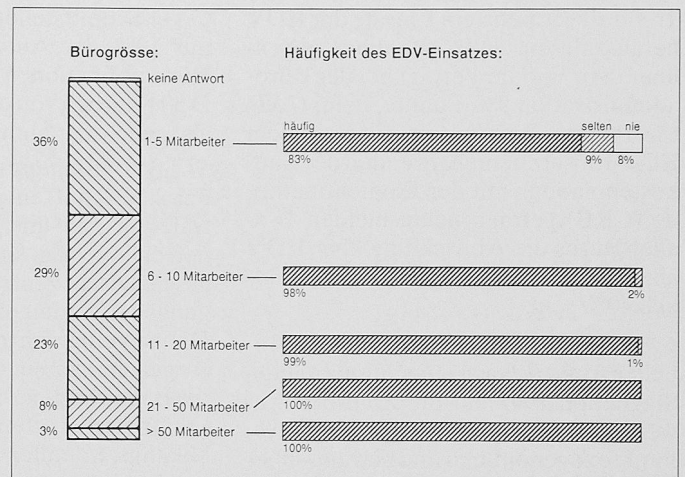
Bürogrösse:

Häufigkeit des EDV-Einsatzes:

keine Antwort

36%
1-5 Mitarbeiter
häufig
selten
nie
83%
9%
8%

29%
6 - 10 Mitarbeiter
98%
2%

23%
11 - 20 Mitarbeiter
99%
1%

8%
21 - 50 Mitarbeiter
100%

3%
> 50 Mitarbeiter
100%